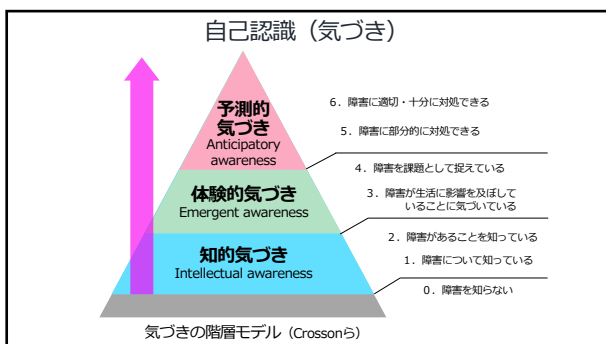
自己認識（気づき）

予測的気づき
Anticipatory awareness

体験的気づき
Emergent awareness

知的気づき
Intellectual awareness

6．障害に適切・十分に対処できる

5．障害に部分的に対処できる

4．障害を課題として捉えている

3．障害が生活に影響を及ぼしていることに気づいている

2．障害があることを知っている

1．障害について知っている

0．障害を知らない

気づきの階層モデル（Crossonら）